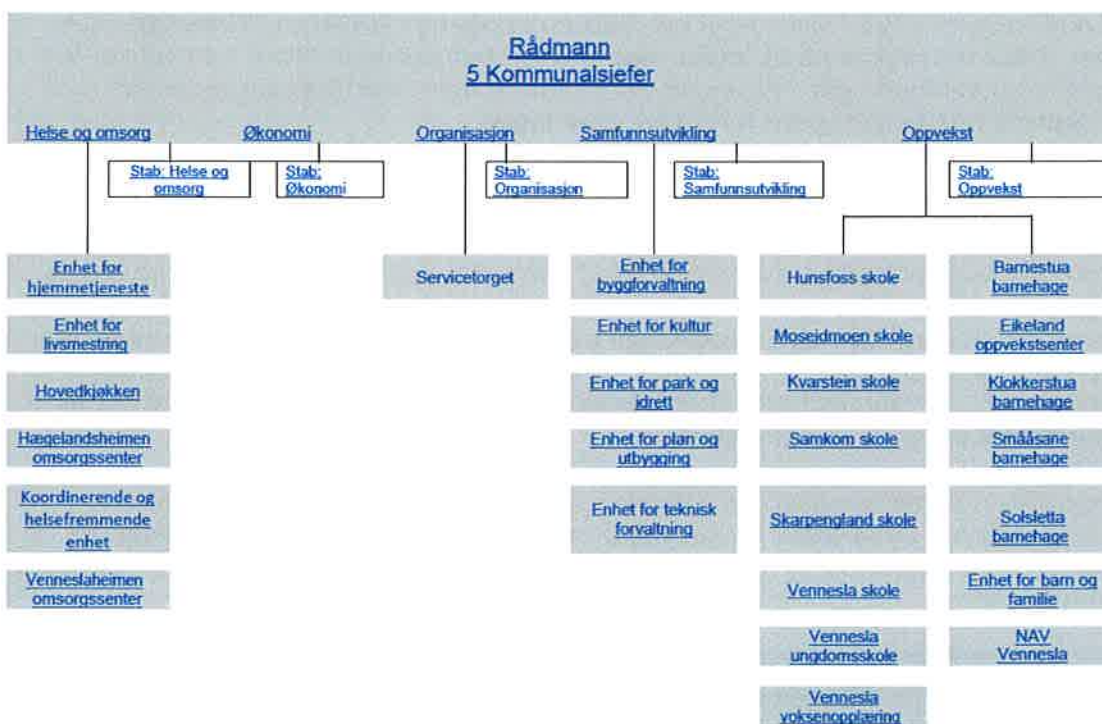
Rådmann
5 Kommunalsjefer

Helse og omsorg
Økonomi
Organisasjon
Samfunnsutvikling
Oppvekst

Stab: Helse og omsorg
Stab: Økonomi
Stab: Organisasjon
Stab: Samfunnsutvikling
Stab: Oppvekst

Enhet for hjemmetjeneste
Enhet for livsmestring
Hovedkjøkken
Hægelandsheimen omsorgssenter
Koordinerende og helsefremmende enhet
Venneslaheimen omsorgssenter

Servicetorget

Enhet for byggforvaltning
Enhet for kultur
Enhet for park og idrett
Enhet for plan og utbygging
Enhet for teknisk forvaltning

Hunsfoss skole
Moseidmoen skole
Kvarstein skole
Samkom skole
Skarpengland skole
Vennesla skole
Vennesla ungdomsskole
Vennesla voksenopplæring

Barnestua barnehage
Eikeland oppvekstsenter
Klokkerstua barnehage
Smååsane barnehage
Solsletta barnehage
Enhet for barn og familie
NAV Vennesla